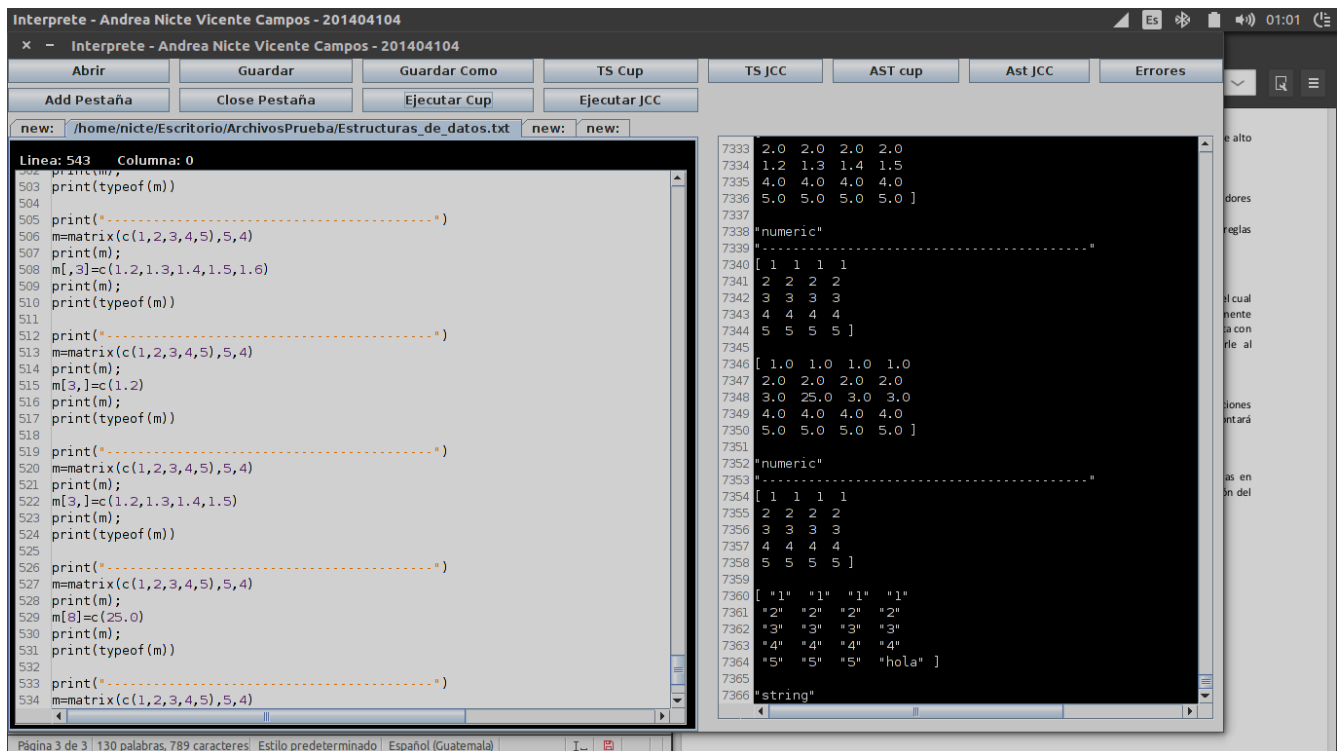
Interprete - Andrea Nicte Vicente Campos - 201404104

Es 01:01

× − Interprete - Andrea Nicte Vicente Campos - 201404104

Abrir | Guardar | Guardar Como | TS Cup | TS JCC | AST cup | Ast JCC | Errores
Add Pestaña | Close Pestaña | Ejecutar Cup | Ejecutar JCC

new: | /home/nicte/Escritorio/ArchivosPrueba/Estructuras_de_datos.txt | new: | new:

Linea: 543 Columna: 0

503 print(typeof(m))
504
505 print("-----------------------------------------")
506 m=matrix(c(1,2,3,4,5),5,4)
507 print(m);
508 m[,3]=c(1.2,1.3,1.4,1.5,1.6)
509 print(m);
510 print(typeof(m))
511
512 print("-----------------------------------------")
513 m=matrix(c(1,2,3,4,5),5,4)
514 print(m);
515 m[3,]=c(1.2)
516 print(m);
517 print(typeof(m))
518
519 print("-----------------------------------------")
520 m=matrix(c(1,2,3,4,5),5,4)
521 print(m);
522 m[3,]=c(1.2,1.3,1.4,1.5)
523 print(m);
524 print(typeof(m))
525
526 print("-----------------------------------------")
527 m=matrix(c(1,2,3,4,5),5,4)
528 print(m);
529 m[8]=c(25.0)
530 print(m);
531 print(typeof(m))
532
533 print("-----------------------------------------")
534 m=matrix(c(1,2,3,4,5),5,4)

7333 2.0 2.0 2.0 2.0
7334 1.2 1.3 1.4 1.5
7335 4.0 4.0 4.0 4.0
7336 5.0 5.0 5.0 5.0 ]
7337
7338 "numeric"
7339 "-----------------------------------------"
7340 [ 1 1 1 1
7341 2 2 2 2
7342 3 3 3 3
7343 4 4 4 4
7344 5 5 5 5 ]
7345
7346 [ 1.0 1.0 1.0 1.0
7347 2.0 2.0 2.0 2.0
7348 3.0 25.0 3.0 3.0
7349 4.0 4.0 4.0 4.0
7350 5.0 5.0 5.0 5.0 ]
7351
7352 "numeric"
7353 "-----------------------------------------"
7354 [ 1 1 1 1
7355 2 2 2 2
7356 3 3 3 3
7357 4 4 4 4
7358 5 5 5 5 ]
7359
7360 [ "1" "1" "1" "1"
7361 "2" "2" "2" "2"
7362 "3" "3" "3" "3"
7363 "4" "4" "4" "4"
7364 "5" "5" "5" "hola" ]
7365
7366 "string"

e alto
dores
reglas
el cual
mente
ta con
rle al
ciones
ontará
as en
ón del

Página 3 de 3 | 130 palabras, 789 caracteres | Estilo predeterminado | Español (Guatemala)